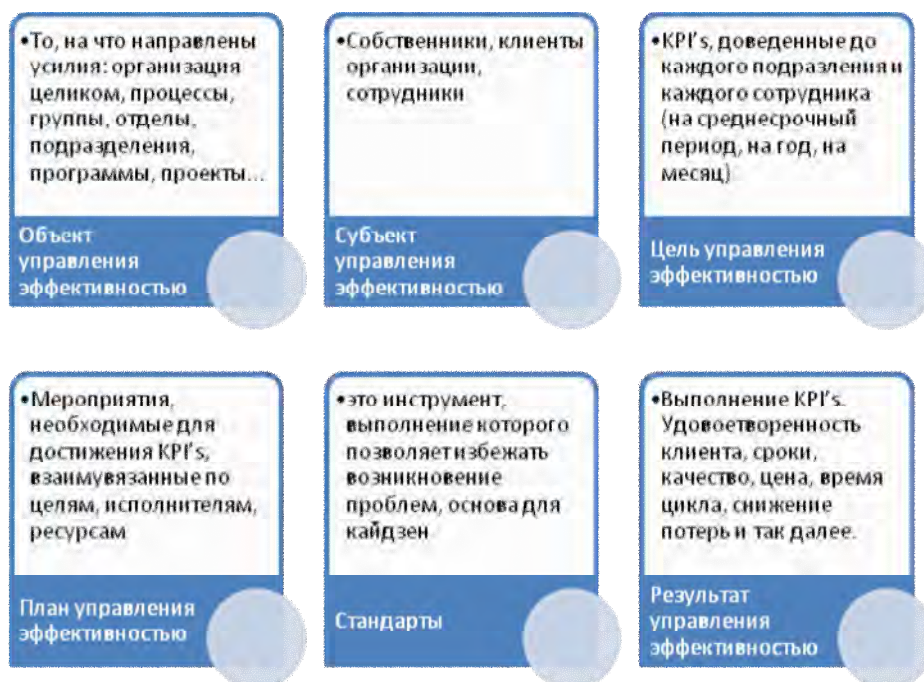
•То, на что направлены усилия: организация целиком, процессы, группы, отделы, подразделения, программы, проекты…

Объект управления эффективностью

•Собственники, клиенты организации, сотрудники

Субъект управления эффективностью

•KPI's, доведенные до каждого подразления и каждого сотрудника (на среднесрочный период, на год, на месяц)

Цель управления эффективностью

•Мероприятия, необходимые для достижения KPI's, взаимувязанные по целям, исполнителям, ресурсам

План управления эффективностью

•это инструмент, выполнение которого позволяет избежать возникновение проблем, основа для кайдзен

Стандарты

•Выполнение KPI's. Удовлетворенность клиента, сроки, качество, цена, время цикла, снижение потерь и так далее.

Результат управления эффективностью